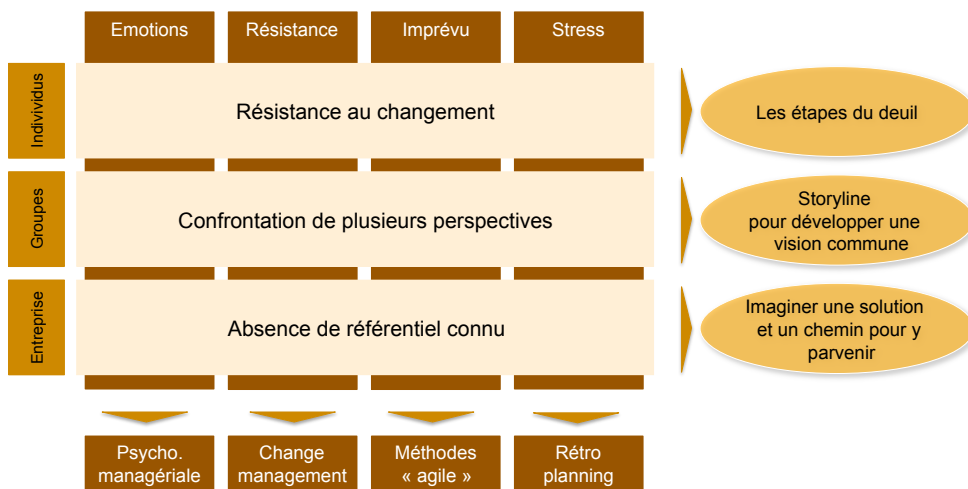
Emotions
Résistance
Imprévu
Stress

Individus
Résistance au changement
Les étapes du deuil

Groupes
Confrontation de plusieurs perspectives
Storyline pour développer une vision commune

Entreprise
Absence de référentiel connu
Imaginer une solution et un chemin pour y parvenir

Psycho. managériale
Change management
Méthodes « agile »
Rétro planning